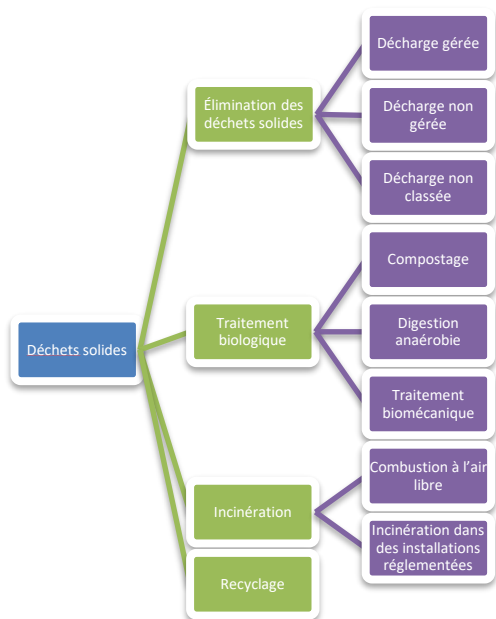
Déchets solides

Élimination des déchets solides

Décharge gérée

Décharge non gérée

Décharge non classée

Traitement biologique

Compostage

Digestion anaérobie

Traitement biomécanique

Incinération

Combustion à l'air libre

Incinération dans des installations réglementées

Recyclage